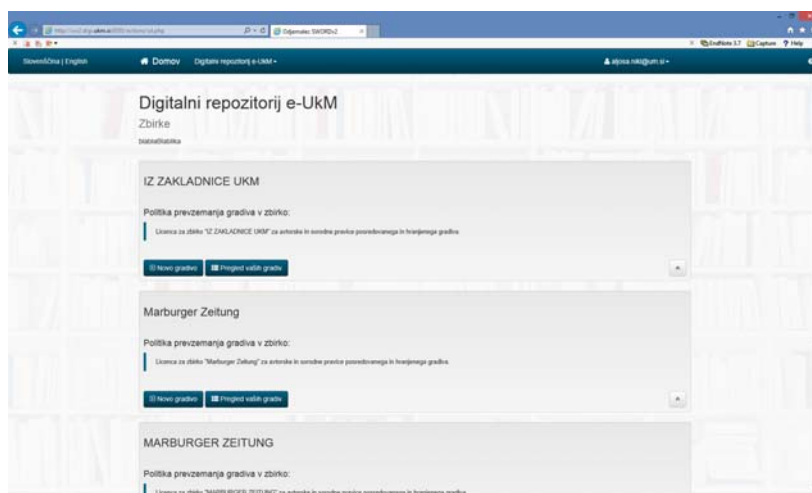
Odjemalec SWORDv2

EndNote 3.7 Capture Help

Slovenščina | English
Domov
Digitalni repozitorij e-UkM
aljosa.nikl@um.si

Digitalni repozitorij e-UkM
Zbirke
Statistika

IZ ZAKLADNICE UKM
Politika prevzemanja gradiva v zbirko:
Licenca za zbirko "IZ ZAKLADNICE UKM" za avtorske in sorodne pravice posredovanega in hranjenega gradiva
Novo gradivo
Pregled vaših gradiv

Marburger Zeitung
Politika prevzemanja gradiva v zbirko:
Licenca za zbirko "Marburger Zeitung" za avtorske in sorodne pravice posredovanega in hranjenega gradiva
Novo gradivo
Pregled vaših gradiv

MARBURGER ZEITUNG
Politika prevzemanja gradiva v zbirko:
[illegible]